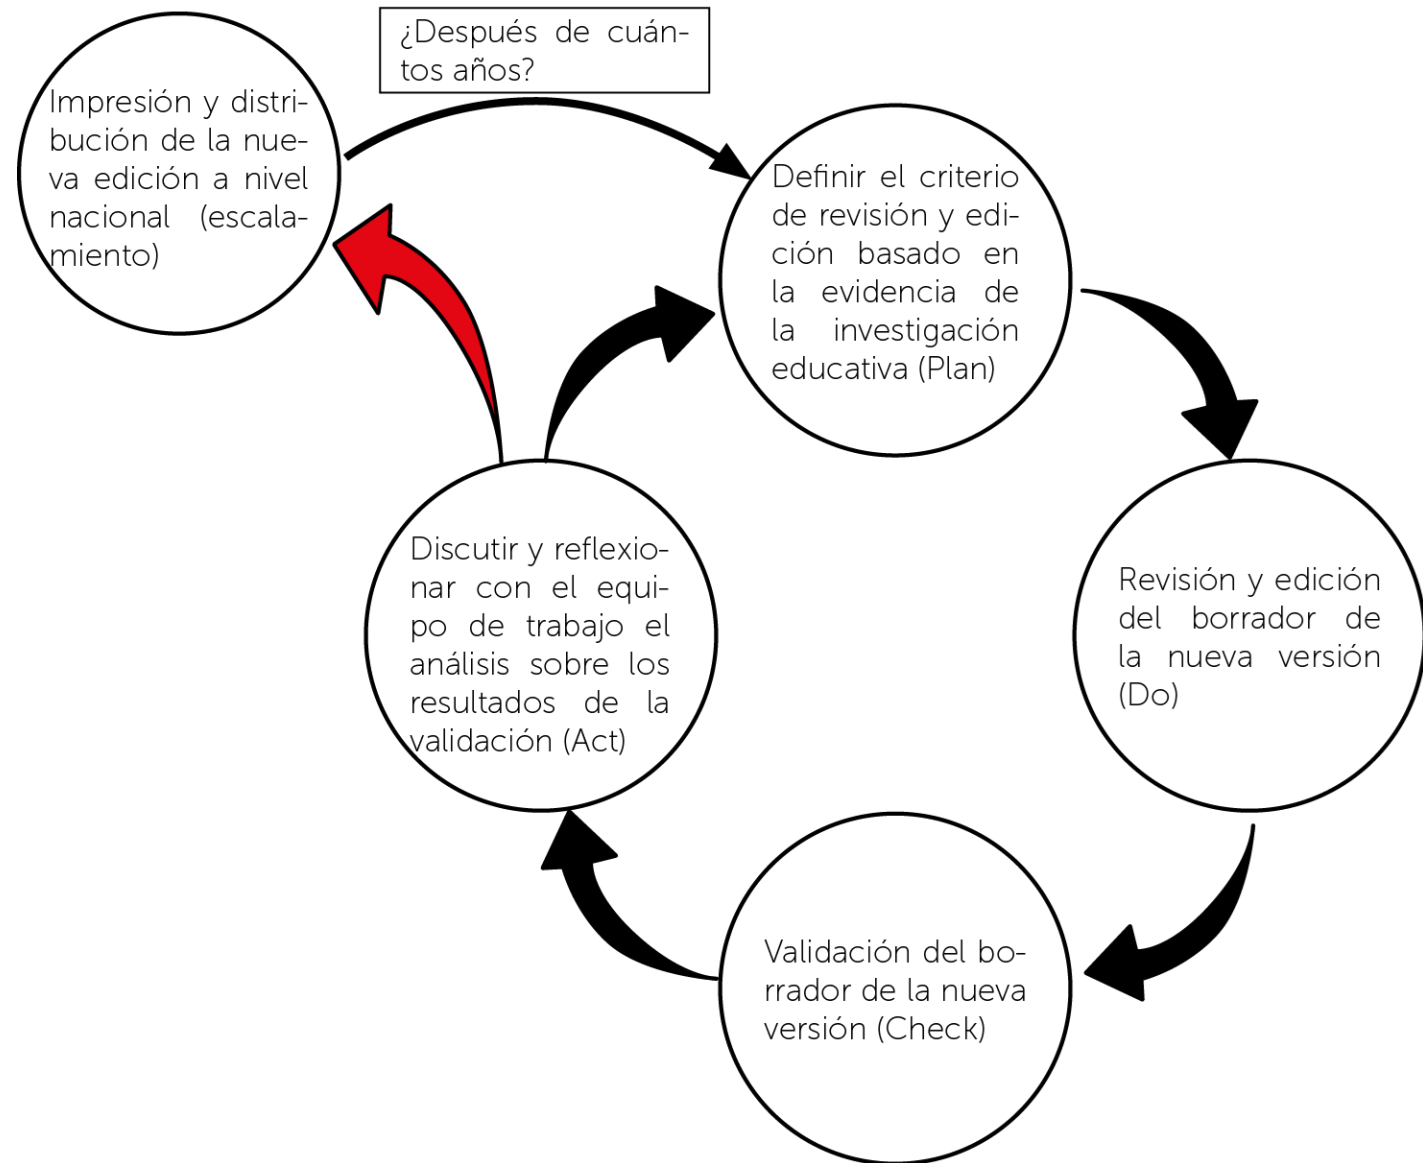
¿Después de cuántos años?

Impresión y distribución de la nueva edición a nivel nacional (escalamiento)

Definir el criterio de revisión y edición basado en la evidencia de la investigación educativa (Plan)

Revisión y edición del borrador de la nueva versión (Do)

Validación del borrador de la nueva versión (Check)

Discutir y reflexionar con el equipo de trabajo el análisis sobre los resultados de la validación (Act)